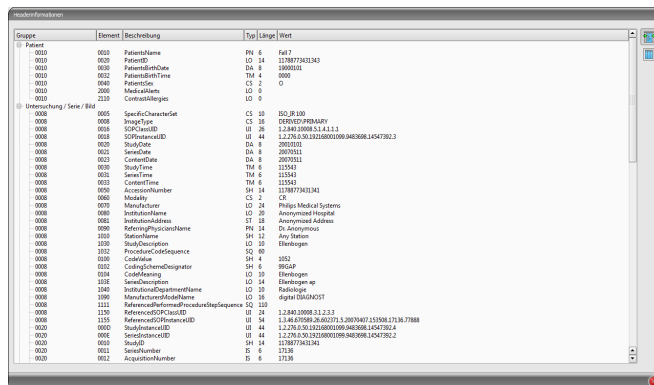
Headerinformationen

| Gruppe | Element | Beschreibung | Typ | Länge | Wert |
|---|---|---|---|---|---|
| Patient | | | | | |
| 0010 | 0010 | PatientsName | PN | 6 | Fall 7 |
| 0010 | 0020 | PatientID | LO | 14 | 11788773431343 |
| 0010 | 0030 | PatientsBirthDate | DA | 8 | 19000101 |
| 0010 | 0032 | PatientsBirthTime | TM | 4 | 0000 |
| 0010 | 0040 | PatientsSex | CS | 2 | O |
| 0010 | 2000 | MedicalAlerts | LO | 0 | |
| 0010 | 2110 | ContrastAllergies | LO | 0 | |
| Untersuchung / Serie / Bild | | | | | |
| 0008 | 0005 | SpecificCharacterSet | CS | 10 | ISO_IR 100 |
| 0008 | 0008 | ImageType | CS | 16 | DERIVED\PRIMARY |
| 0008 | 0016 | SOPClassUID | UI | 26 | 1.2.840.10008.5.1.4.1.1.1 |
| 0008 | 0018 | SOPInstanceUID | UI | 44 | 1.2.276.0.50.192168001099.0483698.14547392.3 |
| 0008 | 0020 | StudyDate | DA | 8 | 20010101 |
| 0008 | 0021 | SeriesDate | DA | 8 | 20070511 |
| 0008 | 0023 | ContentDate | DA | 8 | 20070511 |
| 0008 | 0030 | StudyTime | TM | 6 | 115543 |
| 0008 | 0031 | SeriesTime | TM | 6 | 115543 |
| 0008 | 0033 | ContentTime | TM | 6 | 115543 |
| 0008 | 0050 | AccessionNumber | SH | 14 | 11788773431341 |
| 0008 | 0060 | Modality | CS | 2 | CR |
| 0008 | 0070 | Manufacturer | LO | 24 | Philips Medical Systems |
| 0008 | 0080 | InstitutionName | LO | 20 | Anonymized Hospital |
| 0008 | 0081 | InstitutionAddress | ST | 18 | Anonymized Address |
| 0008 | 0090 | ReferringPhysiciansName | PN | 14 | Dr. Anonymous |
| 0008 | 1010 | StationName | SH | 12 | Any Station |
| 0008 | 1030 | StudyDescription | LO | 10 | Ellenbogen |
| 0008 | 1032 | ProcedureCodeSequence | SQ | 60 | |
| 0008 | 0100 | CodeValue | SH | 4 | 1052 |
| 0008 | 0102 | CodingSchemeDesignator | SH | 6 | 99GAP |
| 0008 | 0104 | CodeMeaning | LO | 10 | Ellenbogen |
| 0008 | 103E | SeriesDescription | LO | 14 | Ellenbogen ap |
| 0008 | 1040 | InstitutionalDepartmentName | LO | 10 | Radiologie |
| 0008 | 1090 | ManufacturersModelName | LO | 16 | digital DIAGNOST |
| 0008 | 1111 | ReferencedPerformedProcedureStepSequence | SQ | 110 | |
| 0008 | 1150 | ReferencedSOPClassUID | UI | 24 | 1.2.840.10008.3.1.2.3.3 |
| 0008 | 1155 | ReferencedSOPInstanceUID | UI | 54 | 1.3.46.670589.26.602371.5.20070407.153508.17136.77888 |
| 0020 | 000D | StudyInstanceUID | UI | 44 | 1.2.276.0.50.192168001099.0483698.14547392.4 |
| 0020 | 000E | SeriesInstanceUID | UI | 44 | 1.2.276.0.50.192168001099.0483698.14547392.2 |
| 0020 | 0010 | StudyID | SH | 14 | 11788773431341 |
| 0020 | 0011 | SeriesNumber | IS | 6 | 17136 |
| 0020 | 0012 | AcquisitionNumber | IS | 6 | 17136 |